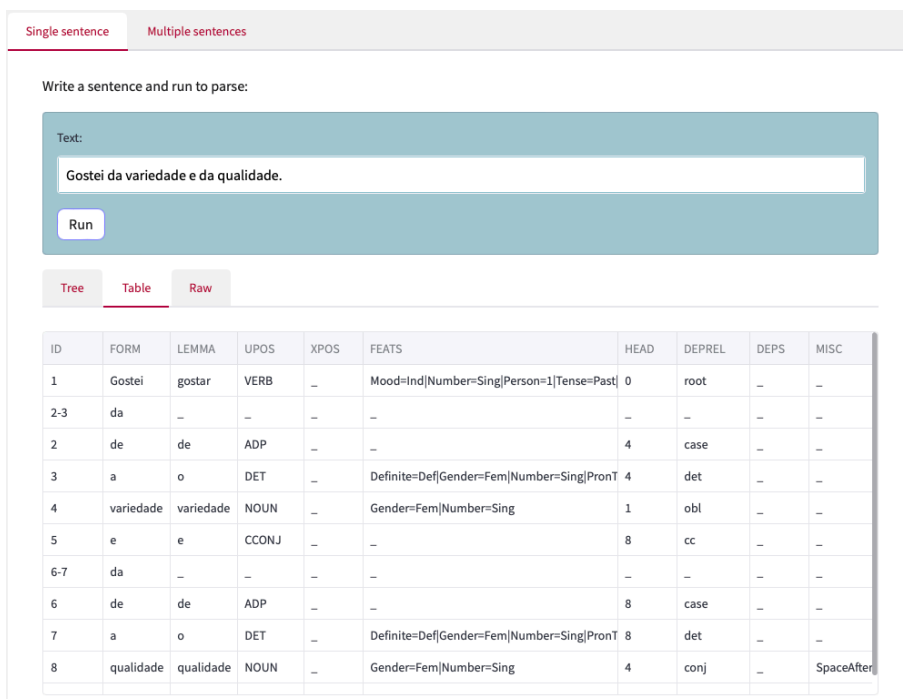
Single sentence Multiple sentences

Write a sentence and run to parse:

Text:

Gostei da variedade e da qualidade.

Run

Tree Table Raw

| ID | FORM | LEMMA | UPOS | XPOS | FEATS | HEAD | DEPREL | DEPS | MISC |
|---|---|---|---|---|---|---|---|---|---|
| 1 | Gostei | gostar | VERB | _ | Mood=Ind\|Number=Sing\|Person=1\|Tense=Past\| | 0 | root | _ | _ |
| 2-3 | da | _ | _ | _ | _ | _ | _ | _ | _ |
| 2 | de | de | ADP | _ | _ | 4 | case | _ | _ |
| 3 | a | o | DET | _ | Definite=Def\|Gender=Fem\|Number=Sing\|PronT | 4 | det | _ | _ |
| 4 | variedade | variedade | NOUN | _ | Gender=Fem\|Number=Sing | 1 | obl | _ | _ |
| 5 | e | e | CCONJ | _ | _ | 8 | cc | _ | _ |
| 6-7 | da | _ | _ | _ | _ | _ | _ | _ | _ |
| 6 | de | de | ADP | _ | _ | 8 | case | _ | _ |
| 7 | a | o | DET | _ | Definite=Def\|Gender=Fem\|Number=Sing\|PronT | 8 | det | _ | _ |
| 8 | qualidade | qualidade | NOUN | _ | Gender=Fem\|Number=Sing | 4 | conj | _ | SpaceAfter |